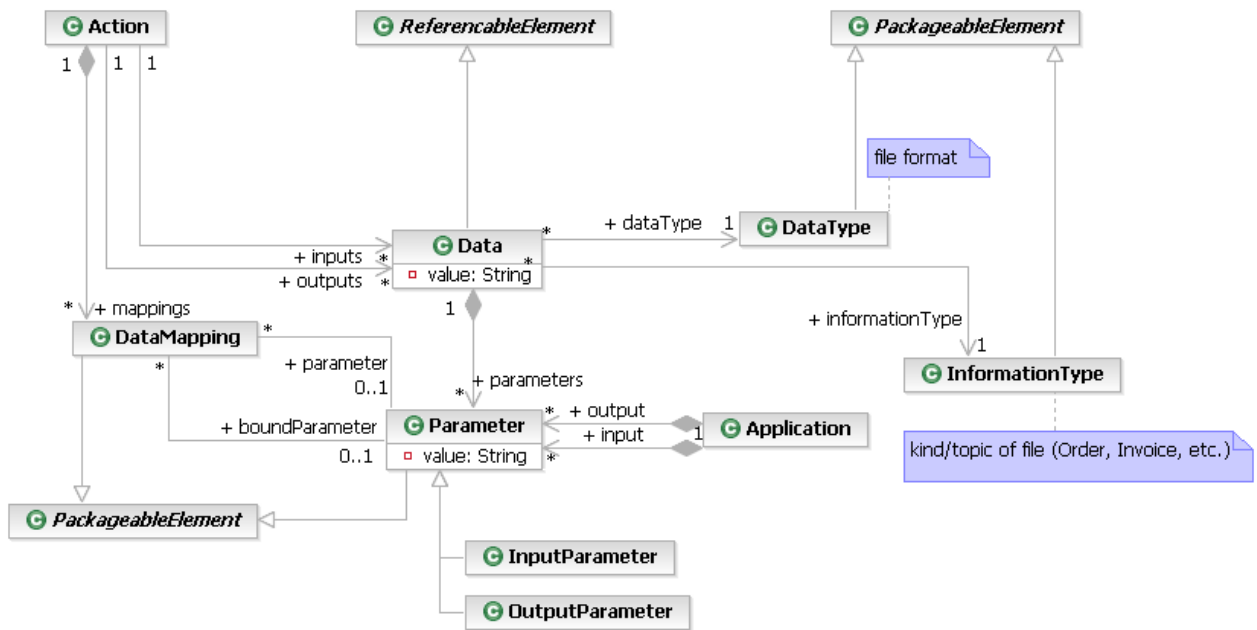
Action
ReferencableElement
PackageableElement
1 1 1
file format
+ dataType
1
DataType
*
Data
+ inputs
*
+ outputs
*
value: String
*
* + mappings
DataMapping
*
1
+ informationType
+ parameter
0..1
*
1
InformationType
+ parameters
*
+ boundParameter
Parameter
* + output
+ input
1
Application
0..1
value: String
*
kind/topic of file (Order, Invoice, etc.)
PackageableElement
InputParameter
OutputParameter